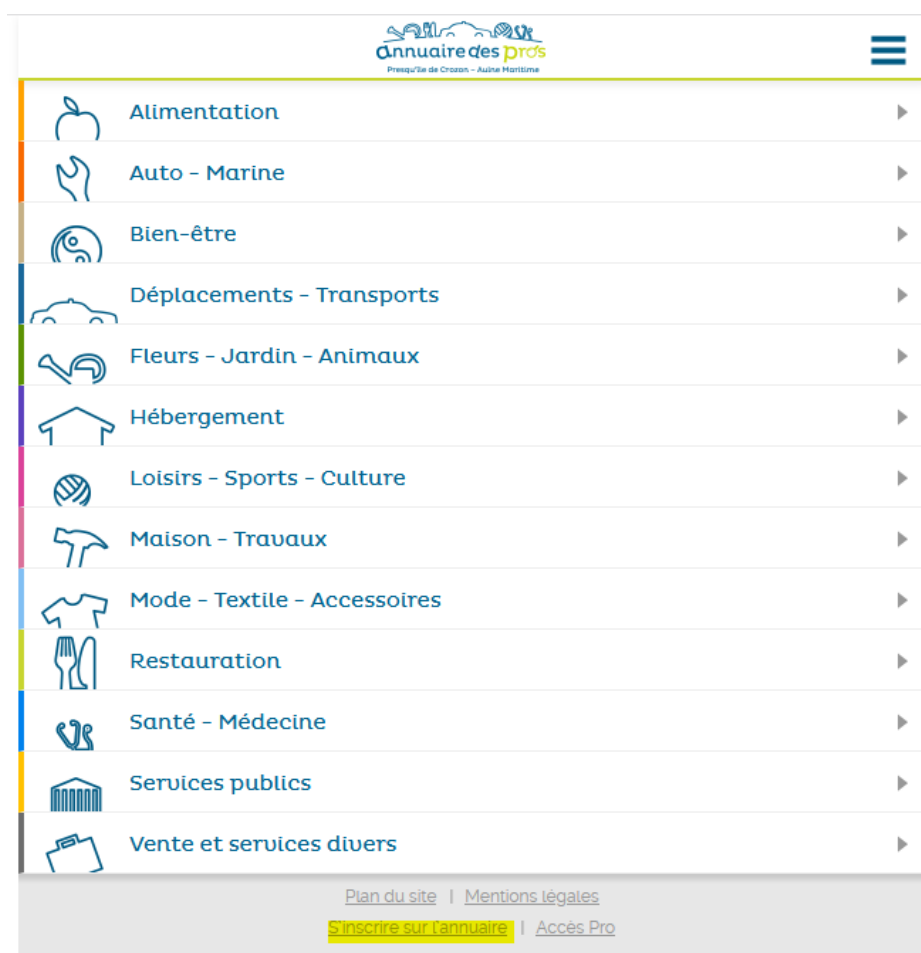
annuaire des pros
Presqu'île de Crozon - Aulne Maritime

Alimentation

Auto - Marine

Bien-être

Déplacements - Transports

Fleurs - Jardin - Animaux

Hébergement

Loisirs - Sports - Culture

Maison - Travaux

Mode - Textile - Accessoires

Restauration

Santé - Médecine

Services publics

Vente et services divers

Plan du site | Mentions légales

S'inscrire sur l'annuaire | Accès Pro